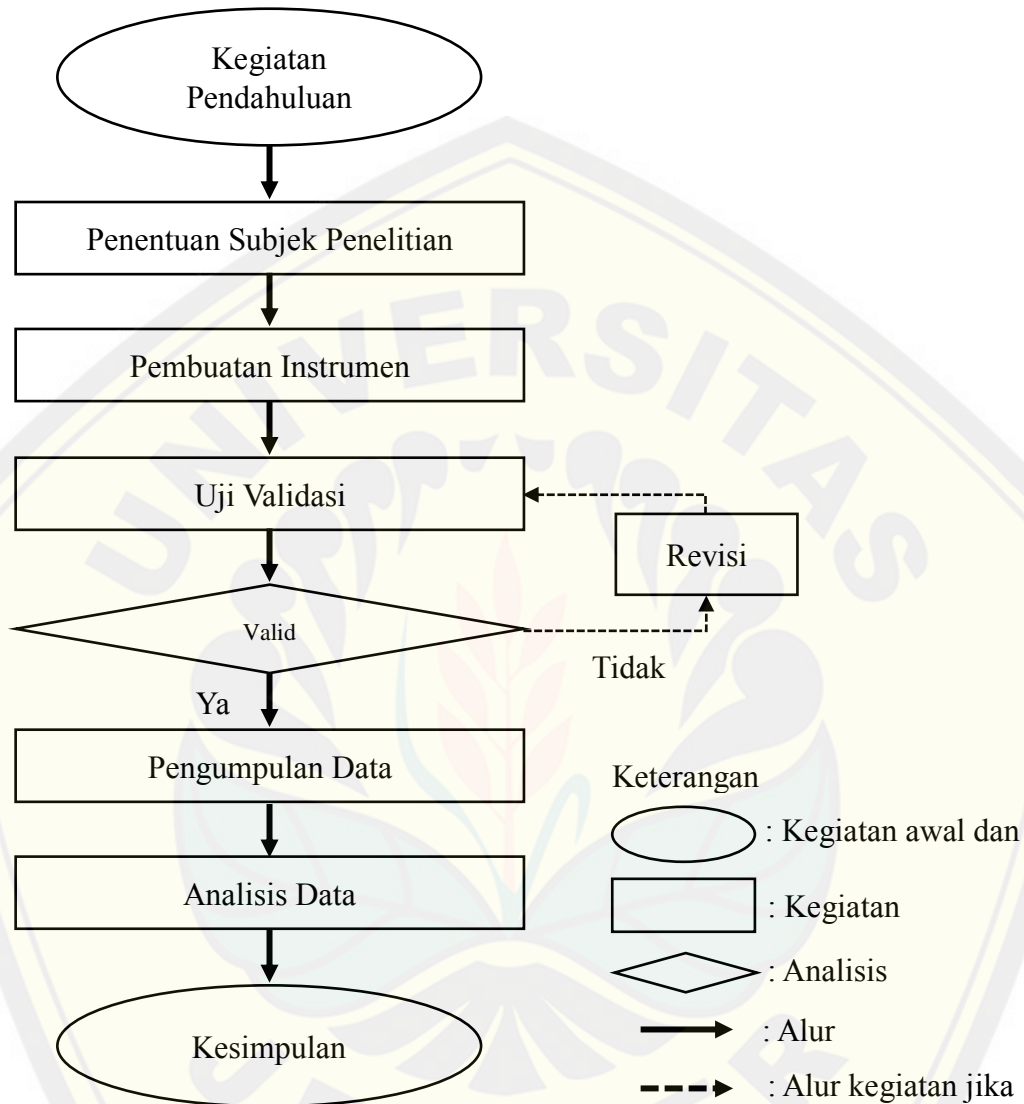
Kegiatan Pendahuluan

Penentuan Subjek Penelitian

Pembuatan Instrumen

Uji Validasi

Revisi

Valid

Tidak

Ya

Pengumpulan Data

Analisis Data

Kesimpulan

Keterangan

: Kegiatan awal dan

: Kegiatan

: Analisis

: Alur

: Alur kegiatan jika